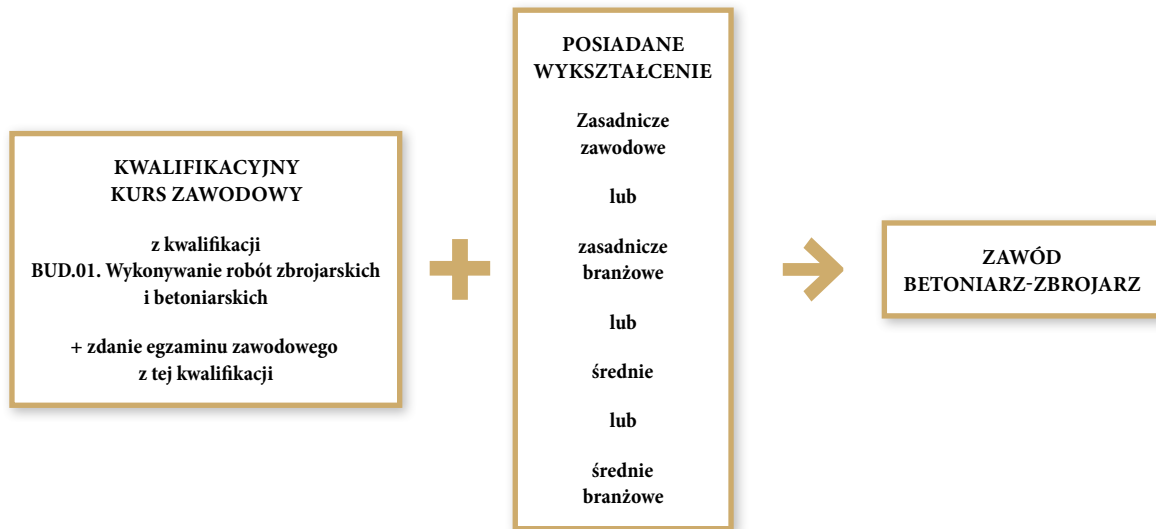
KWALIFIKACYJNY
KURS ZAWODOWY

z kwalifikacji
BUD.01. Wykonywanie robót zbrojarskich i betoniarskich

+ zdanie egzaminu zawodowego z tej kwalifikacji

POSIADANE
WYKSZTAŁCENIE

Zasadnicze zawodowe

lub

zasadnicze branżowe

lub

średnie

lub

średnie branżowe

ZAWÓD
BETONIARZ-ZBROJARZ